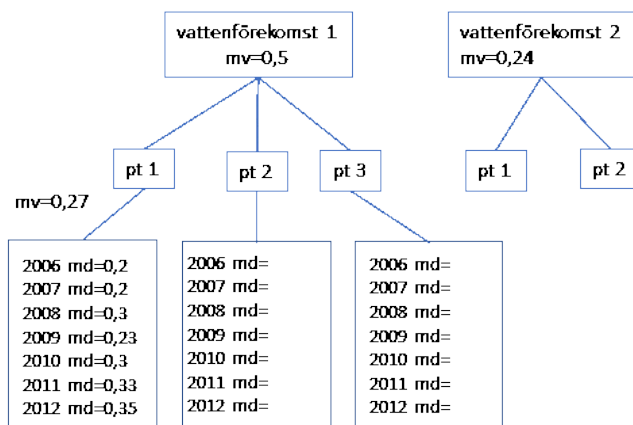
vattenförekomst 1
mv=0,5

vattenförekomst 2
mv=0,24

pt 1

pt 2

pt 3

pt 1

pt 2

mv=0,27

2006 md=0,2
2007 md=0,2
2008 md=0,3
2009 md=0,23
2010 md=0,3
2011 md=0,33
2012 md=0,35

2006 md=
2007 md=
2008 md=
2009 md=
2010 md=
2011 md=
2012 md=

2006 md=
2007 md=
2008 md=
2009 md=
2010 md=
2011 md=
2012 md=